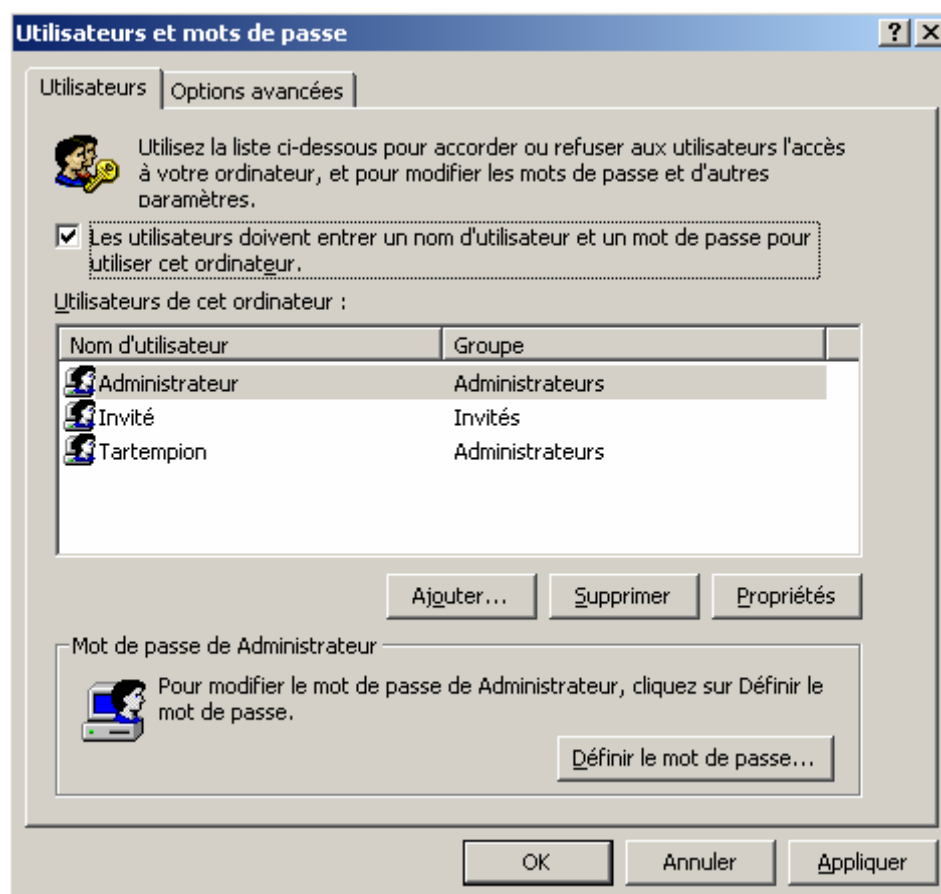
Utilisateurs et mots de passe

?

X

Utilisateurs

Options avancées

Utilisez la liste ci-dessous pour accorder ou refuser aux utilisateurs l'accès à votre ordinateur, et pour modifier les mots de passe et d'autres paramètres.

Les utilisateurs doivent entrer un nom d'utilisateur et un mot de passe pour utiliser cet ordinateur.

Utilisateurs de cet ordinateur :

| Nom d'utilisateur | Groupe |
|---|---|
| Administrateur | Administrateurs |
| Invité | Invités |
| Tartempion | Administrateurs |

Ajouter...

Supprimer

Propriétés

Mot de passe de Administrateur

Pour modifier le mot de passe de Administrateur, cliquez sur Définir le mot de passe.

Définir le mot de passe...

OK

Annuler

Appliquer